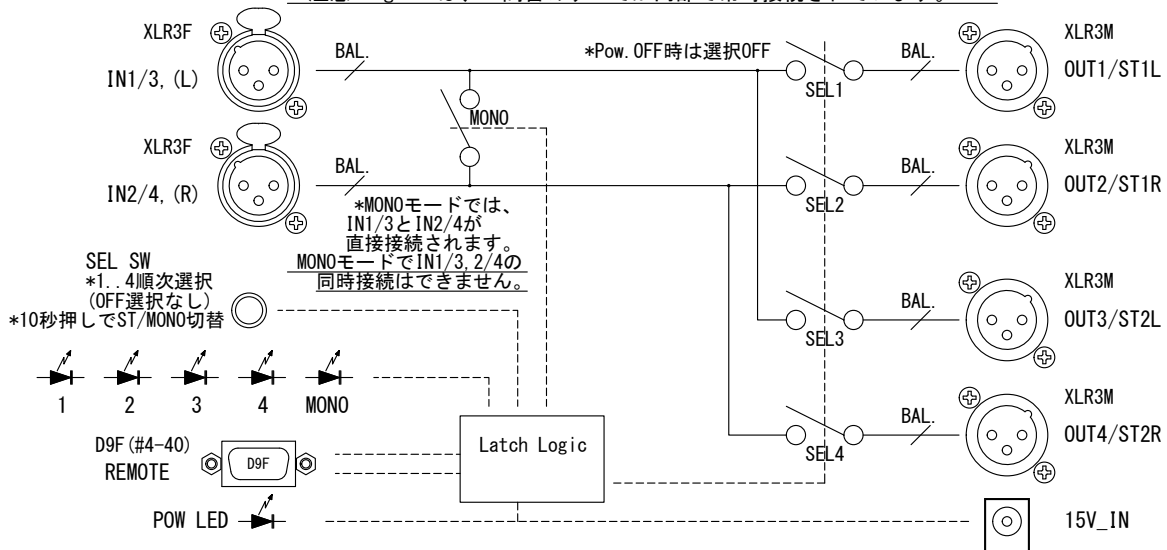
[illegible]

XLR3F
IN1/3,(L)

BAL.

*Pow.OFF時は選択OFF

BAL.

XLR3M
OUT1/ST1L

SEL1

MONO

XLR3F
IN2/4,(R)

BAL.

BAL.

XLR3M
OUT2/ST1R

SEL2

*MONOモードでは、IN1/3とIN2/4が直接接続されます。MONOモードでIN1/3,2/4の同時接続はできません。

SEL SW
*1..4順次選択
(OFF選択なし)
*10秒押しでST/MONO切替

BAL.

XLR3M
OUT3/ST2L

SEL3

1 2 3 4 MONO

D9F(#4-40)
REMOTE

D9F

Latch Logic

BAL.

XLR3M
OUT4/ST2R

SEL4

POW LED

15V_IN